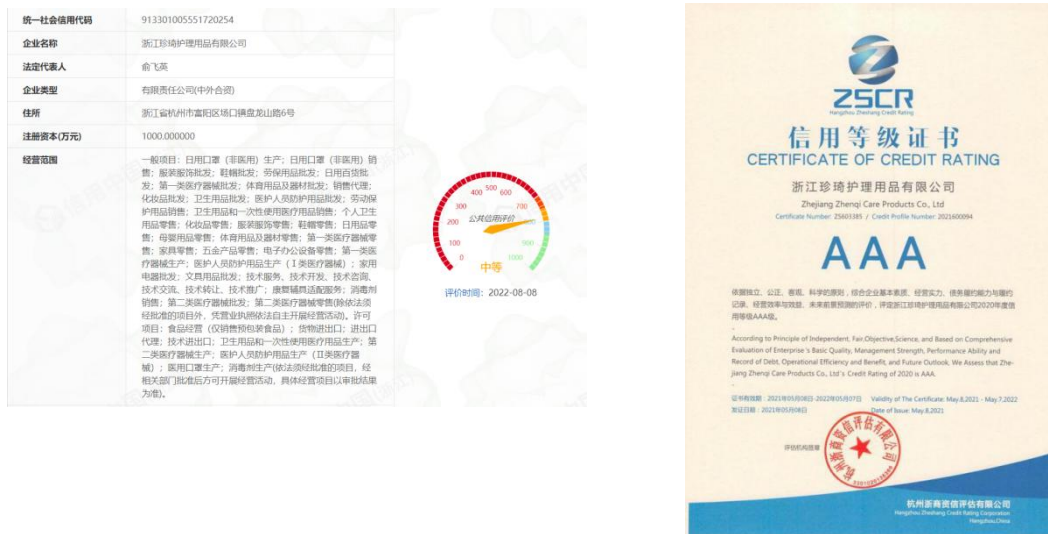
| 统一社会信用代码 | 913301005551720254 |
|---|---|
| 企业名称 | 浙江珍琦护理用品有限公司 |
| 法定代表人 | 俞飞英 |
| 企业类型 | 有限责任公司(中外合资) |
| 住所 | 浙江省杭州市富阳区场口镇盘龙山路6号 |
| 注册资本(万元) | 1000.000000 |
| 经营范围 | 一般项目：日用口罩（非医用）生产；日用口罩（非医用）销售；服装服饰批发；鞋帽批发；劳保用品批发；日用百货批发；第一类医疗器械批发；体育用品及器材批发；销售代理；化妆品批发；卫生用品批发；医护人员防护用品批发；劳动保护用品销售；卫生用品和一次性使用医疗用品销售；个人卫生用品零售；化妆品零售；服装服饰零售；鞋帽零售；日用品零售；母婴用品零售；体育用品及器材零售；第一类医疗器械零售；家具零售；五金产品零售；电子办公设备零售；第一类医疗器械生产；医护人员防护用品生产（Ⅰ类医疗器械）；家用电器批发；文具用品批发；技术服务、技术开发、技术咨询、技术交流、技术转让、技术推广；康复辅具适配服务；消毒剂销售；第二类医疗器械批发；第二类医疗器械零售(除依法须经批准的项目外，凭营业执照依法自主开展经营活动)。许可项目：食品经营（仅销售预包装食品）；货物进出口；进出口代理；技术进出口；卫生用品和一次性使用医疗用品生产；第二类医疗器械生产；医护人员防护用品生产（Ⅱ类医疗器械）；医用口罩生产；消毒剂生产(依法须经批准的项目，经相关部门批准后方可开展经营活动，具体经营项目以审批结果为准)。 |

0 100 200 300 400 500 600 700 800 900 1000
公共信用评价
中等
评价时间：2022-08-08

ZSCR
Hangzhou Zhesheng Credit Rating
信用等级证书
CERTIFICATE OF CREDIT RATING
浙江珍琦护理用品有限公司
Zhejiang Zhenqi Care Products Co., Ltd
Certificate Number: ZS603385 / Credit Profile Number: 2021600094
AAA
依照独立、公正、客观、科学的原则，综合企业基本素质、经营实力、债务履约能力与履约记录、经营效率与效益、未来前景预测的评价，评定浙江珍琦护理用品有限公司2020年度信用等级AAA级。
According to Principle of Independent, Fair, Objective, Science, and Based on Comprehensive Evaluation of Enterprise's Basic Quality, Management Strength, Performance Ability and Record of Debt, Operational Efficiency and Benefit, and Future Outlook, We Assess that Zhejiang Zhenqi Care Products Co., Ltd's Credit Rating of 2020 is AAA.
证书有效期：2021年05月08日-2022年05月07日 Validity of The Certificate: May.8,2021 - May.7,2022
发证日期：2021年05月08日 Date of Issue: May.8,2021
评估机构签章
杭州浙商资信评估有限公司
杭州浙商资信评估有限公司
Hangzhou Zhesheng Credit Rating Corporation
Hangzhou,China